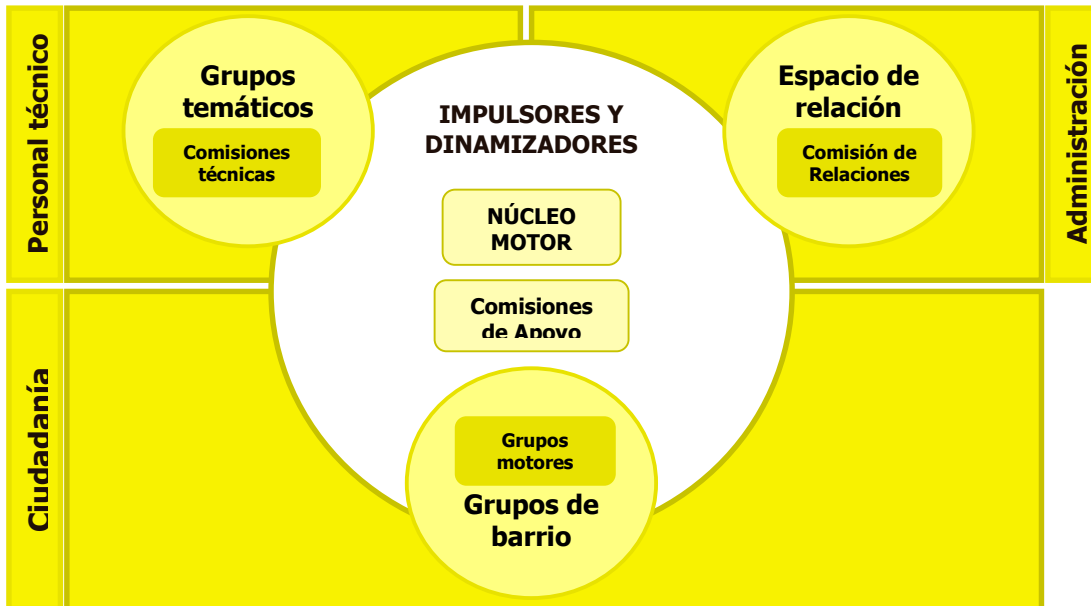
Personal técnico

Grupos temáticos

Comisiones técnicas

IMPULSORES Y DINAMIZADORES

NÚCLEO MOTOR

Comisiones de Apoyo

Espacio de relación

Comisión de Relaciones

Administración

Ciudadanía

Grupos motores

Grupos de barrio